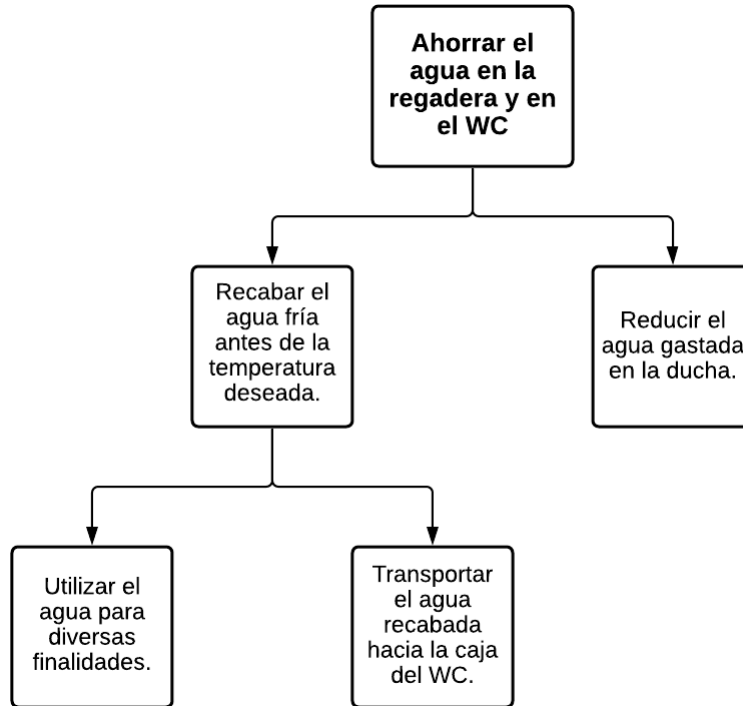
Ahorrar el agua en la regadera y en el WC

Recabar el agua fría antes de la temperatura deseada.

Reducir el agua gastada en la ducha.

Utilizar el agua para diversas finalidades.

Transportar el agua recabada hacia la caja del WC.